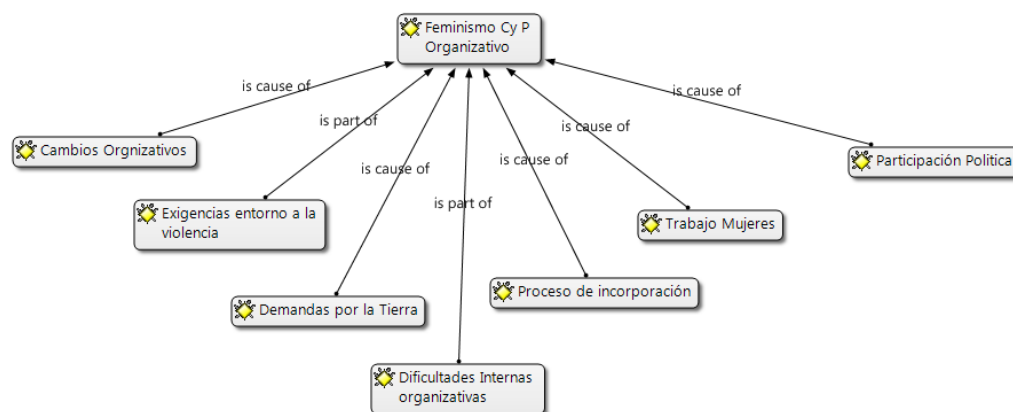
Feminismo Cy P Organizativo

is cause of

is part of

is cause of

is part of

is cause of

is cause of

is cause of

Cambios Orgnizativos

Exigencias entorno a la violencia

Demandas por la Tierra

Dificultades Internas organizativas

Proceso de incorporación

Trabajo Mujeres

Participación Politica